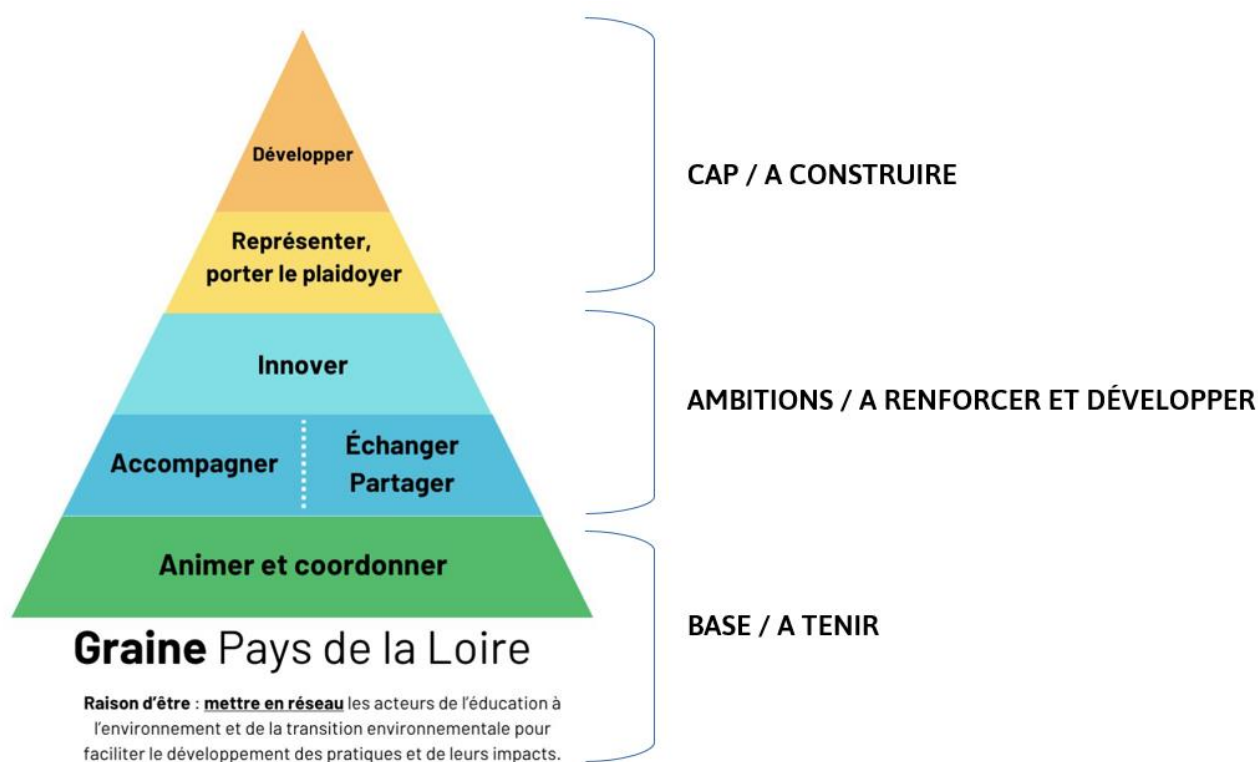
Développer

Représenter, porter le plaidoyer

Innover

Accompagner

Échanger Partager

Animer et coordonner

CAP / A CONSTRUIRE

AMBITIONS / A RENFORCER ET DÉVELOPPER

BASE / A TENIR

**Graine** Pays de la Loire

**Raison d'être** : **mettre en réseau** les acteurs de l'éducation à l'environnement et de la transition environnementale pour faciliter le développement des pratiques et de leurs impacts.